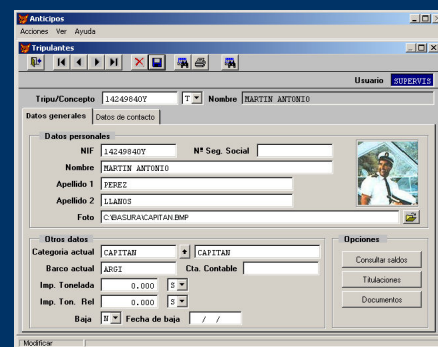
Anticipos
Acciones Ver Ayuda
Tripulantes
Usuario SUPERVIS
Tripu/Concepto 14249840Y T Nombre MARTIN ANTONIO
Datos generales Datos de contacto
Datos personales
NIF 14249840Y Nº Seg. Social
Nombre MARTIN ANTONIO
Apellido 1 PEREZ
Apellido 2 LLANOS
Foto C:\BASURA\CAPITAN.BMP
Otros datos
Categoría actual CAPITAN + CAPITAN
Barco actual ARGI Cta. Contable
Imp. Tonelada 0.000 S
Imp. Ton. Rel 0.000 S
Baja N Fecha de baja / /
Opciones
Consultar saldos
Titulaciones
Documentos
Modificar